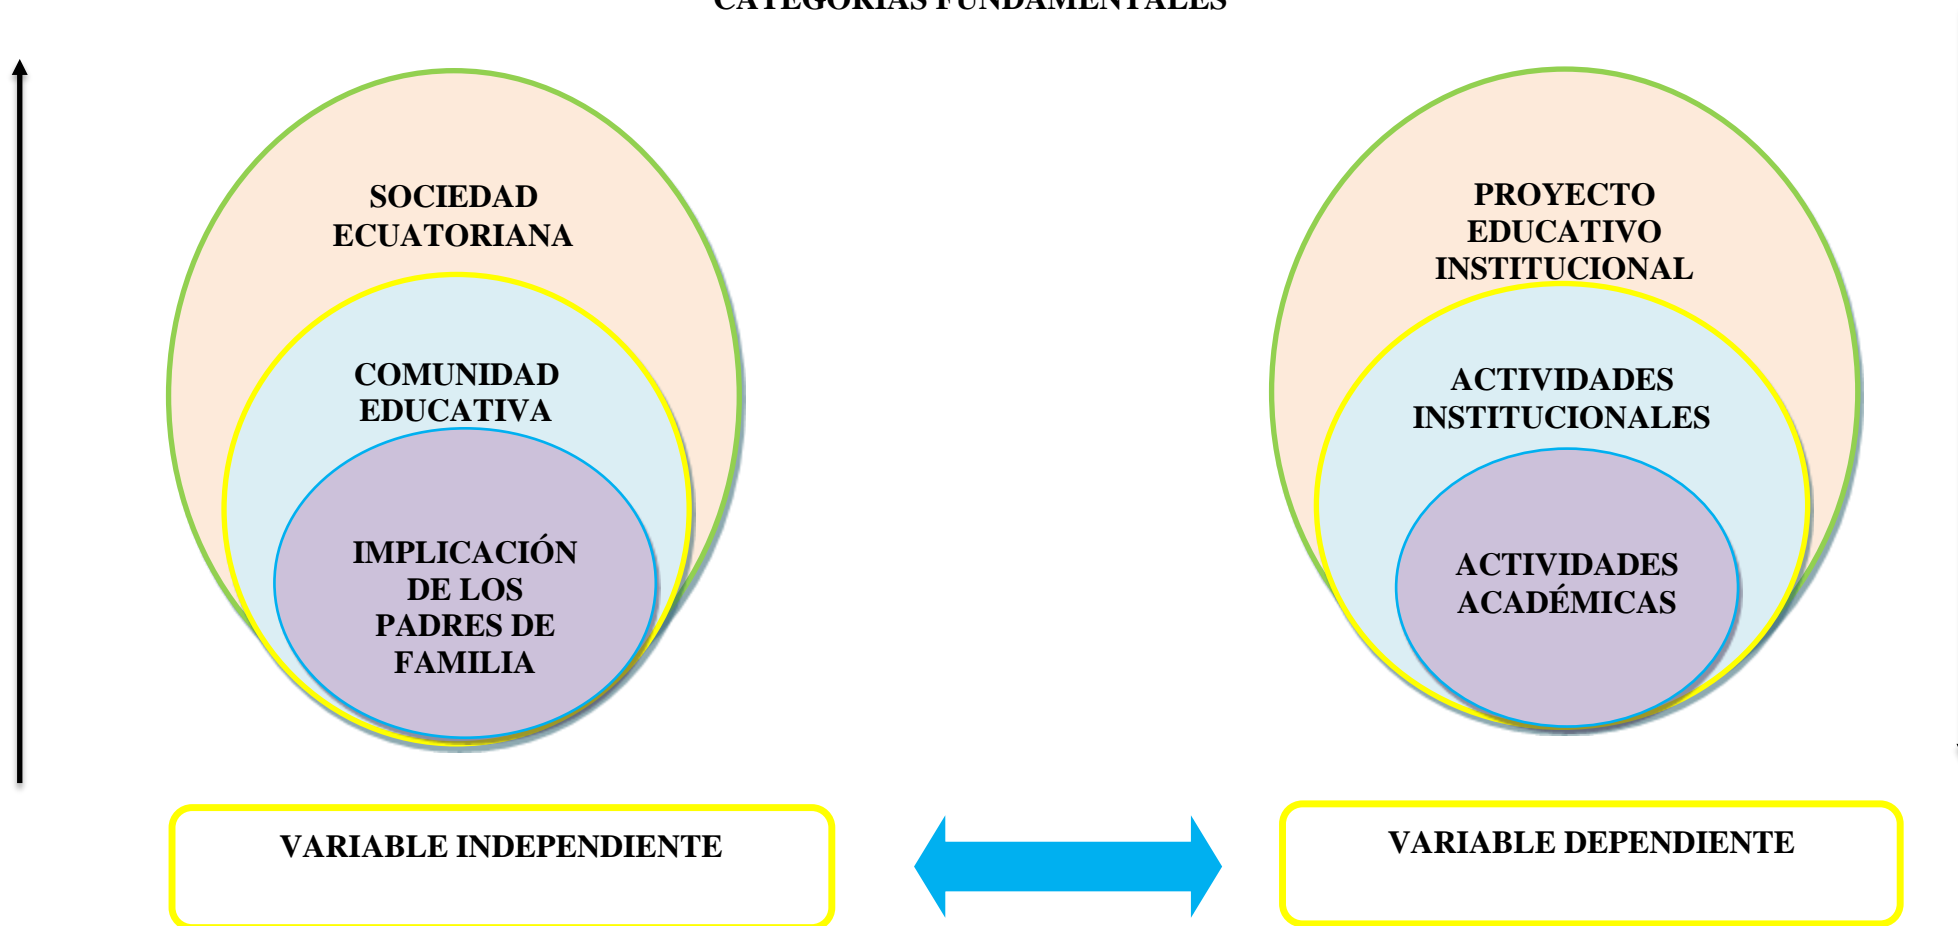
CATEGORÍAS FUNDAMENTALES

SOCIEDAD ECUATORIANA

COMUNIDAD EDUCATIVA

IMPLICACIÓN DE LOS PADRES DE FAMILIA

PROYECTO EDUCATIVO INSTITUCIONAL

ACTIVIDADES INSTITUCIONALES

ACTIVIDADES ACADÉMICAS

VARIABLE INDEPENDIENTE

VARIABLE DEPENDIENTE